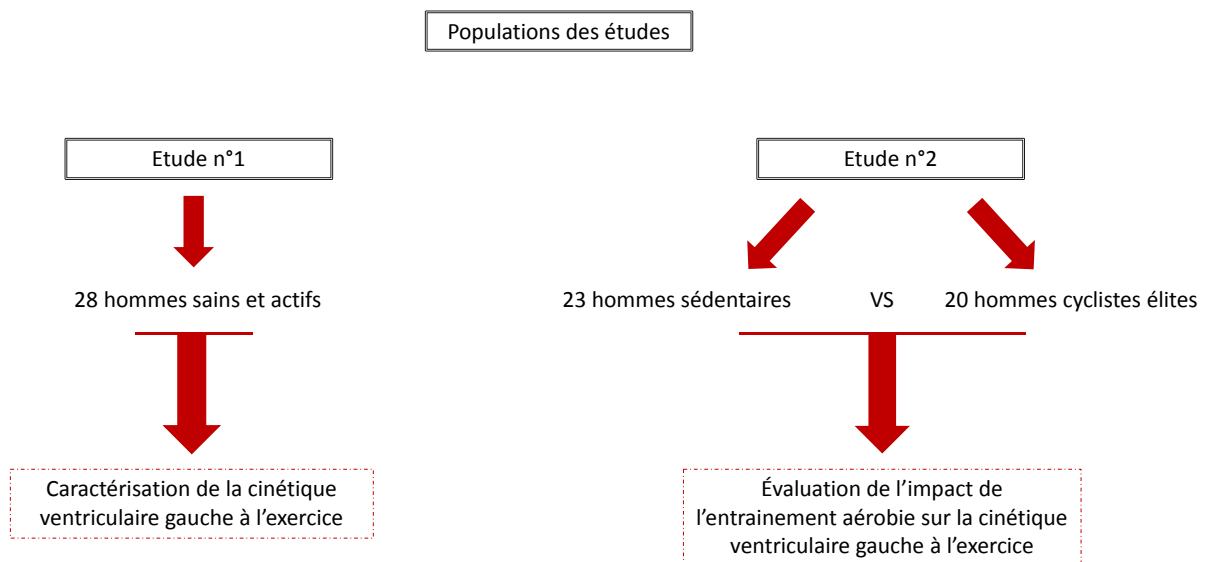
Populations des études

Etude n°1

28 hommes sains et actifs

Caractérisation de la cinétique ventriculaire gauche à l'exercice

Etude n°2

23 hommes sédentaires

VS

20 hommes cyclistes élites

Évaluation de l'impact de l'entrainement aérobie sur la cinétique ventriculaire gauche à l'exercice